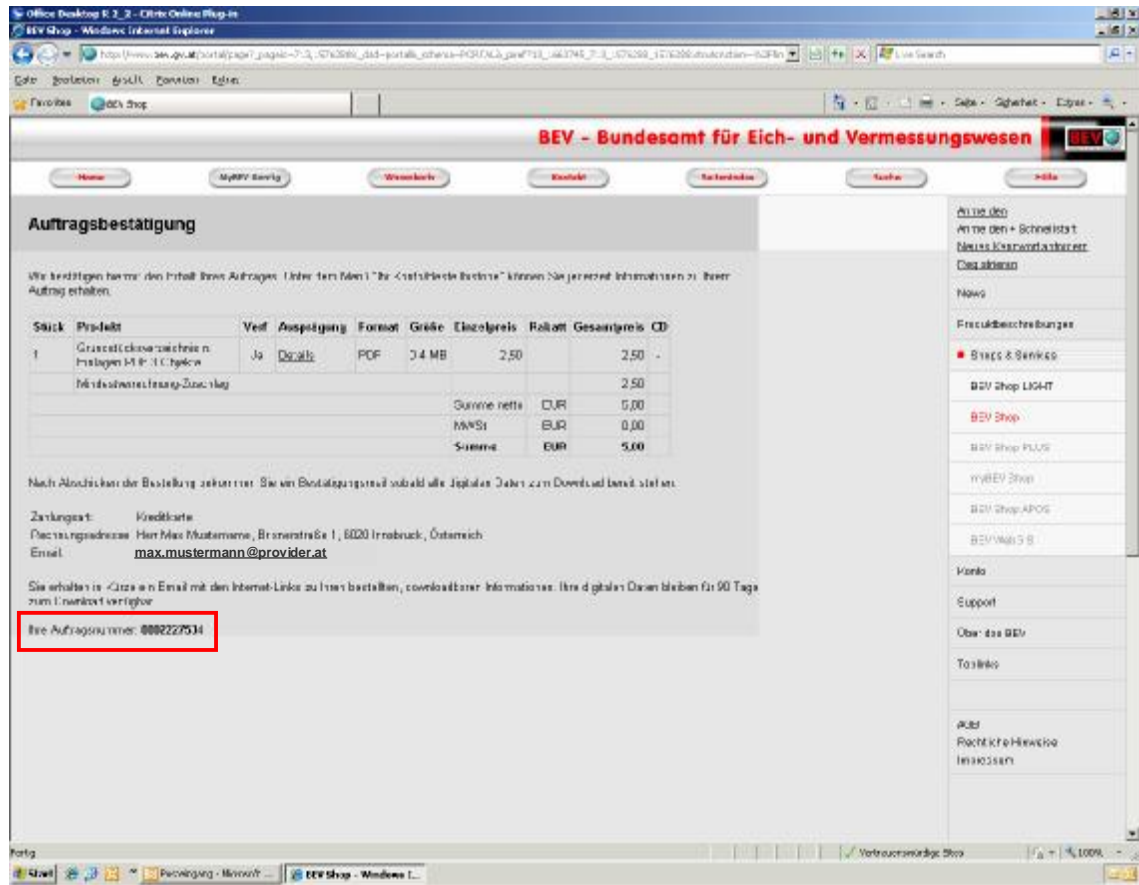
Office Desktop 1_2_2 - Citrix Online Plug-in
BEV Shop - Windows Internet Explorer
http://www.bev.gv.at/portal/page?_pageid=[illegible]
Live Search
Datei Bearbeiten Ansicht Favoriten Extras
Favoriten BEV Shop
Seite Sicherheit Extras

BEV - Bundesamt für Eich- und Vermessungswesen
BEV

Home MyBEV Konfig Warenkorb Kontakt Sitemap Suche Hilfe

Auftragsbestätigung

Wir bestätigen hiermit den Inhalt Ihres Auftrages. Unter dem Menü "Ihr Konto/Bestellstatus" können Sie jederzeit Informationen zu Ihrem Auftrag erhalten.

| Stück | Produkt | Verf | Ausprägung | Format | Größe | Einzelpreis | Rabatt | Gesamtpreis | CD |
|---|---|---|---|---|---|---|---|---|---|
| 1 | Grundstücksverzeichnis in Anlagen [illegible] | Ja | Details | PDF | 0.4 MB | 2,50 | | 2,50 | - |
| | Mindestwarenbestellungs-Zuschlag | | | | | | | 2,50 | |
| | | | | | | Summe netto | EUR | 5,00 | |
| | | | | | | MwSt | EUR | 0,00 | |
| | | | | | | Summe | EUR | 5,00 | |

Nach Abschicken der Bestellung bekommen Sie ein Bestätigungsmail sobald alle digitalen Daten zum Download bereit stehen.

Zahlungsart: Kreditkarte
Rechnungsadresse: Herr Max Mustermann, Brunnerstraße 1, 6020 Innsbruck, Österreich
Email: max.mustermann@provider.at

Sie erhalten in Kürze ein Email mit den Internet-Links zu Ihren bestellten, downloadbaren Informationen. Ihre digitalen Daten bleiben für 90 Tage zum Download verfügbar.

Ihre Auftragsnummer: 0002227534

Anmelden
Anmelden + Schnellstart
Neues Kennwort anfordern
Deaktivieren
News
Produktbeschreibungen
Shops & Services
BEV Shop LIGHT
BEV Shop
BEV Shop PLUS
myBEV Shop
BEV Shop APOS
BEV Web 5 B
Konto
Support
Über das BEV
Toplinks
AGB
Rechtliche Hinweise
Impressum

Fertig
Vertrauenswürdige Sites
100%
Start
Posteingang - Microsoft ...
BEV Shop - Windows I...